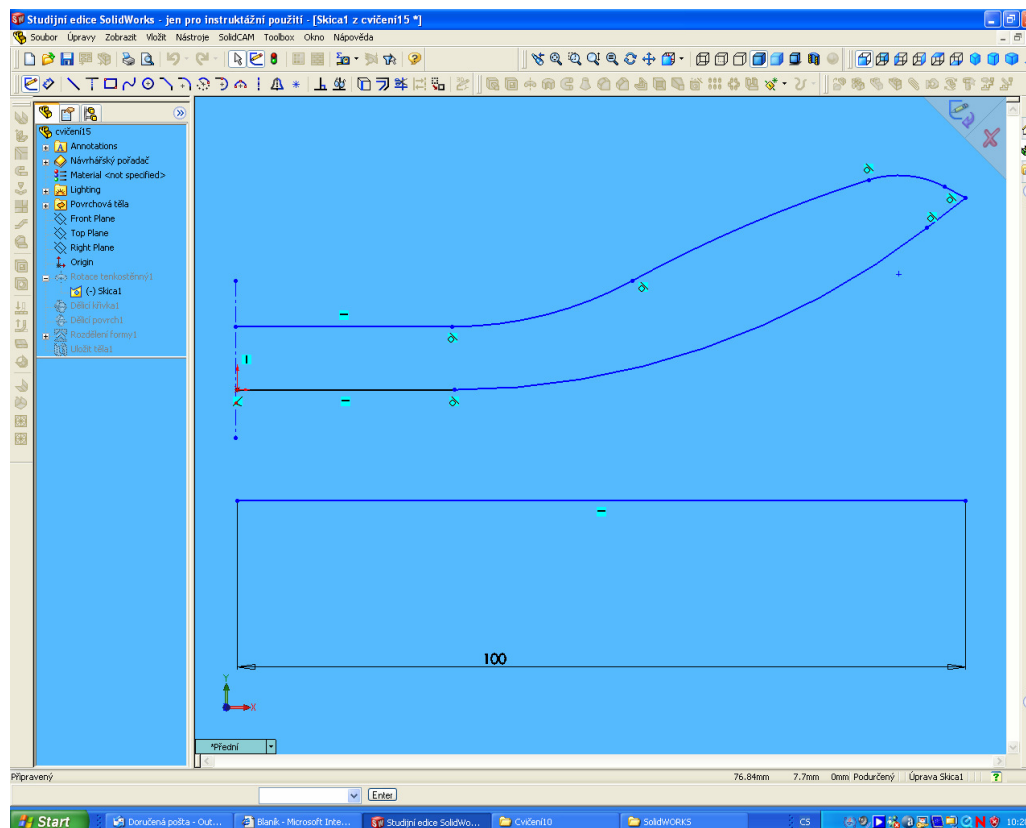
Studijní edice SolidWorks - jen pro instruktážní použití - [Skica1 z cvičení15 *]

Soubor Úpravy Zobrazit Vložit Nástroje SolidCAM Toolbox Okno Nápověda

cvičení15
Annotations
Návrhářský pořadač
Material <not specified>
Lighting
Povrchová těla
Front Plane
Top Plane
Right Plane
Origin
Rotace tenkostěnný1
(-) Skica1
Dělicí křivka1
Dělicí povrch1
Rozdělení formy1
Uložit těla1

100

Y
X

*Přední

Připravený 76.84mm 7.7mm 0mm Podurčený Úprava Skica1 ?

Enter

Start Doručená pošta - Out... Blaník - Microsoft Inte... Studijní edice SolidWo... Cvičení10 SolidWORKS CS 10:2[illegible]